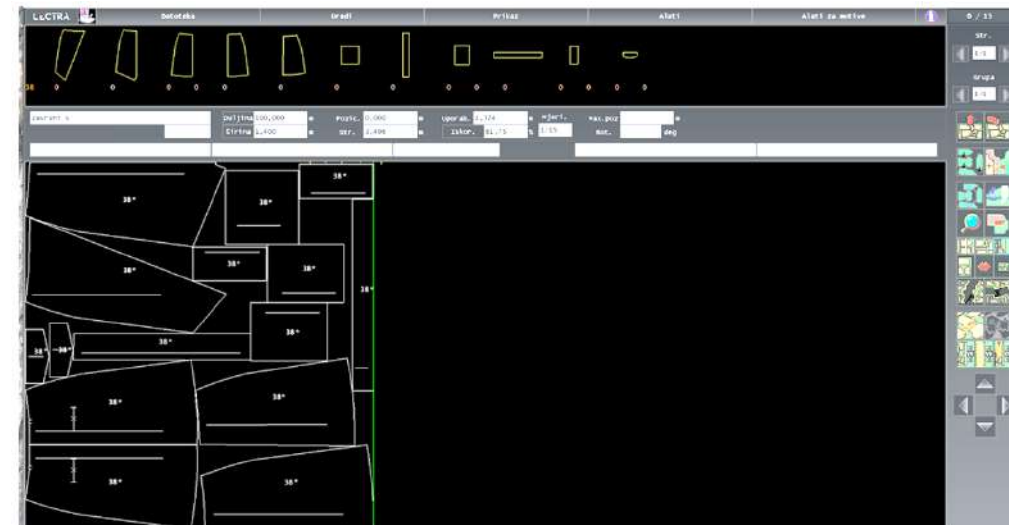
LECTRA

Datoteka

Uradi

Prikaz

Alati

Alati za motive

0 / 13

Str.

Grupa

38 0 0 0 0 0 0 0 0 0 0 0 0 0

Zavrsni 4

Duljina 100,000 m

Sirina 1,400

Pozic. 0,000 m

Ukr. 2,498 m

Uporab. 1,374 m

Iskor. 91,75 %

Mjeri. 1:15

Max.poz m

Rot. deg

38*

38*

38*

38*

38*

38*

38*

38*

38*

38*

38*

38*

38*

38*

38*

38*